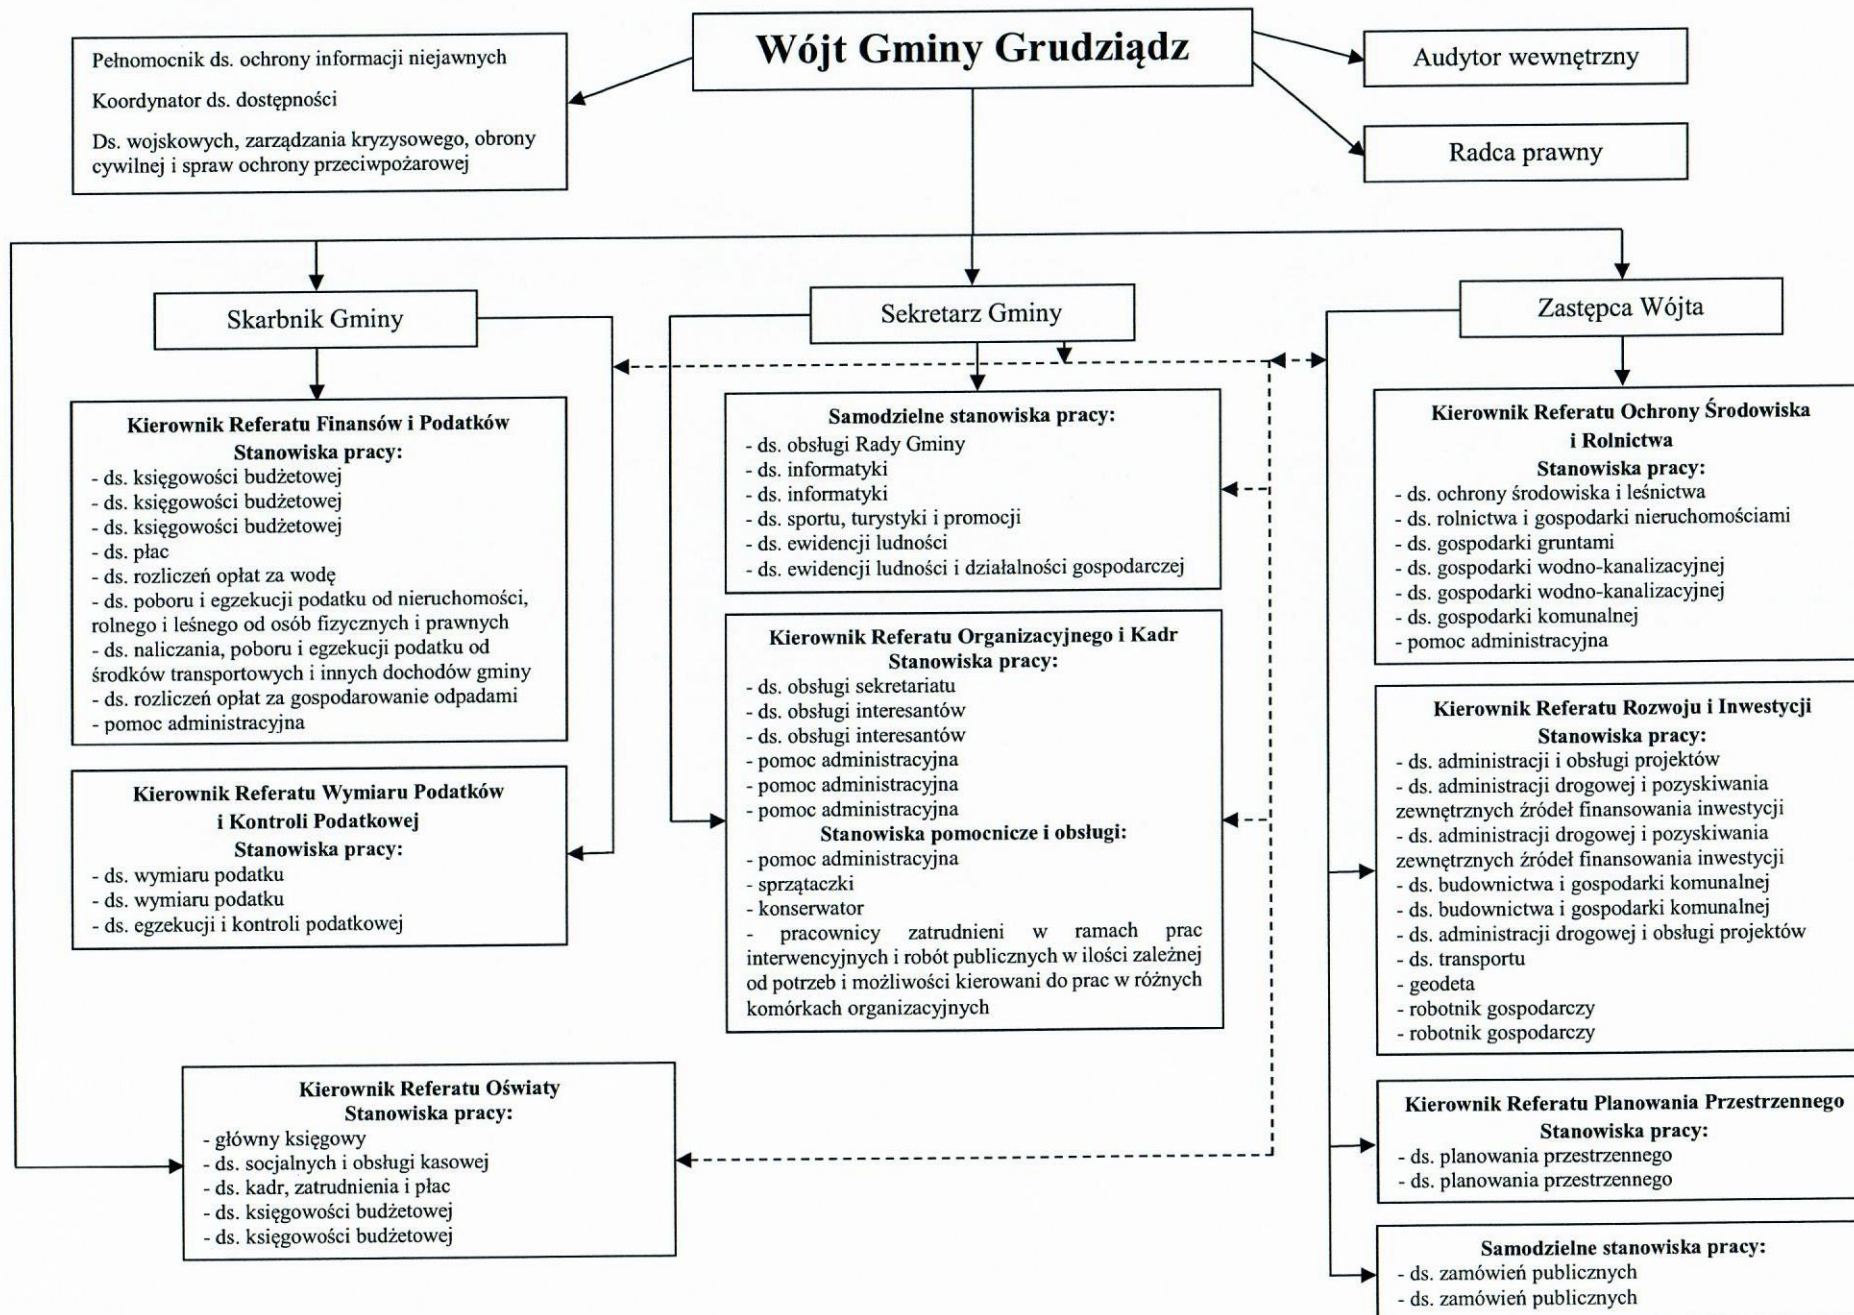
Wójt Gminy Grudziądz

Pełnomocnik ds. ochrony informacji niejawnych

Koordynator ds. dostępności

Ds. wojskowych, zarządzania kryzysowego, obrony cywilnej i spraw ochrony przeciwpożarowej

Audytor wewnętrzny

Radca prawny

Skarbnik Gminy

Sekretarz Gminy

Zastępca Wójta

Kierownik Referatu Finansów i Podatków
Stanowiska pracy:
- ds. księgowości budżetowej
- ds. księgowości budżetowej
- ds. księgowości budżetowej
- ds. płac
- ds. rozliczeń opłat za wodę
- ds. poboru i egzekucji podatku od nieruchomości, rolnego i leśnego od osób fizycznych i prawnych
- ds. naliczania, poboru i egzekucji podatku od środków transportowych i innych dochodów gminy
- ds. rozliczeń opłat za gospodarowanie odpadami
- pomoc administracyjna

Kierownik Referatu Wymiaru Podatków i Kontroli Podatkowej
Stanowiska pracy:
- ds. wymiaru podatku
- ds. wymiaru podatku
- ds. egzekucji i kontroli podatkowej

Samodzielne stanowiska pracy:
- ds. obsługi Rady Gminy
- ds. informatyki
- ds. informatyki
- ds. sportu, turystyki i promocji
- ds. ewidencji ludności
- ds. ewidencji ludności i działalności gospodarczej

Kierownik Referatu Organizacyjnego i Kadr
Stanowiska pracy:
- ds. obsługi sekretariatu
- ds. obsługi interesantów
- ds. obsługi interesantów
- pomoc administracyjna
- pomoc administracyjna
- pomoc administracyjna
Stanowiska pomocnicze i obsługi:
- pomoc administracyjna
- sprzątaczki
- konserwator
- pracownicy zatrudnieni w ramach prac interwencyjnych i robót publicznych w ilości zależnej od potrzeb i możliwości kierowani do prac w różnych komórkach organizacyjnych

Kierownik Referatu Ochrony Środowiska i Rolnictwa
Stanowiska pracy:
- ds. ochrony środowiska i leśnictwa
- ds. rolnictwa i gospodarki nieruchomościami
- ds. gospodarki gruntami
- ds. gospodarki wodno-kanalizacyjnej
- ds. gospodarki wodno-kanalizacyjnej
- ds. gospodarki komunalnej
- pomoc administracyjna

Kierownik Referatu Rozwoju i Inwestycji
Stanowiska pracy:
- ds. administracji i obsługi projektów
- ds. administracji drogowej i pozyskiwania zewnętrznych źródeł finansowania inwestycji
- ds. administracji drogowej i pozyskiwania zewnętrznych źródeł finansowania inwestycji
- ds. budownictwa i gospodarki komunalnej
- ds. budownictwa i gospodarki komunalnej
- ds. administracji drogowej i obsługi projektów
- ds. transportu
- geodeta
- robotnik gospodarczy
- robotnik gospodarczy

Kierownik Referatu Oświaty
Stanowiska pracy:
- główny księgowy
- ds. socjalnych i obsługi kasowej
- ds. kadr, zatrudnienia i płac
- ds. księgowości budżetowej
- ds. księgowości budżetowej

Kierownik Referatu Planowania Przestrzennego
Stanowiska pracy:
- ds. planowania przestrzennego
- ds. planowania przestrzennego

Samodzielne stanowiska pracy:
- ds. zamówień publicznych
- ds. zamówień publicznych